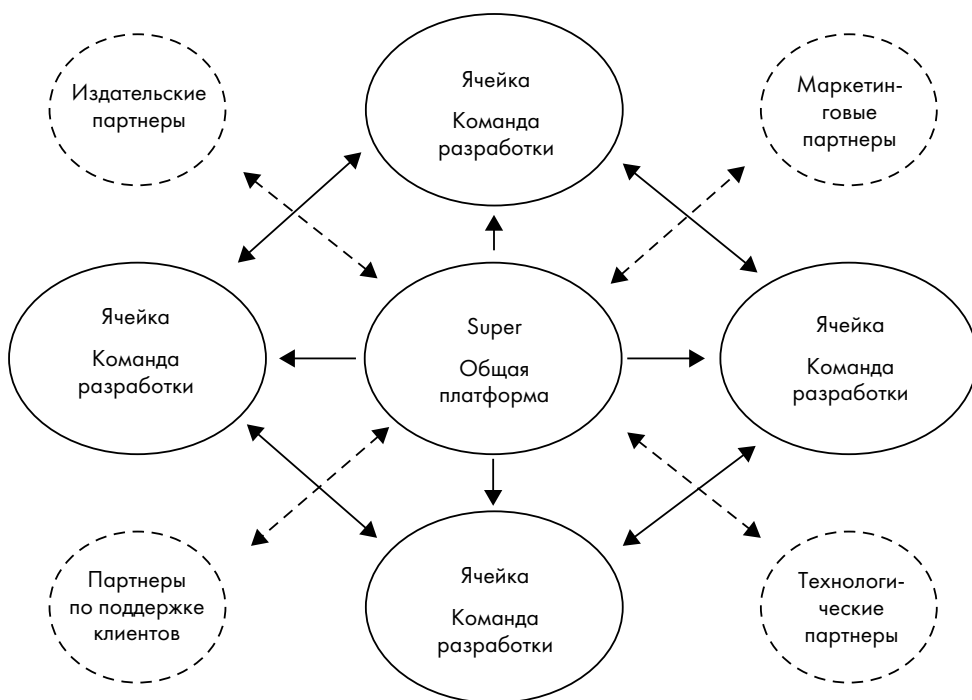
Издательские партнеры

Ячейка

Команда разработки

Маркетинговые партнеры

Ячейка

Команда разработки

Super

Общая платформа

Ячейка

Команда разработки

Партнеры по поддержке клиентов

Ячейка

Команда разработки

Технологические партнеры